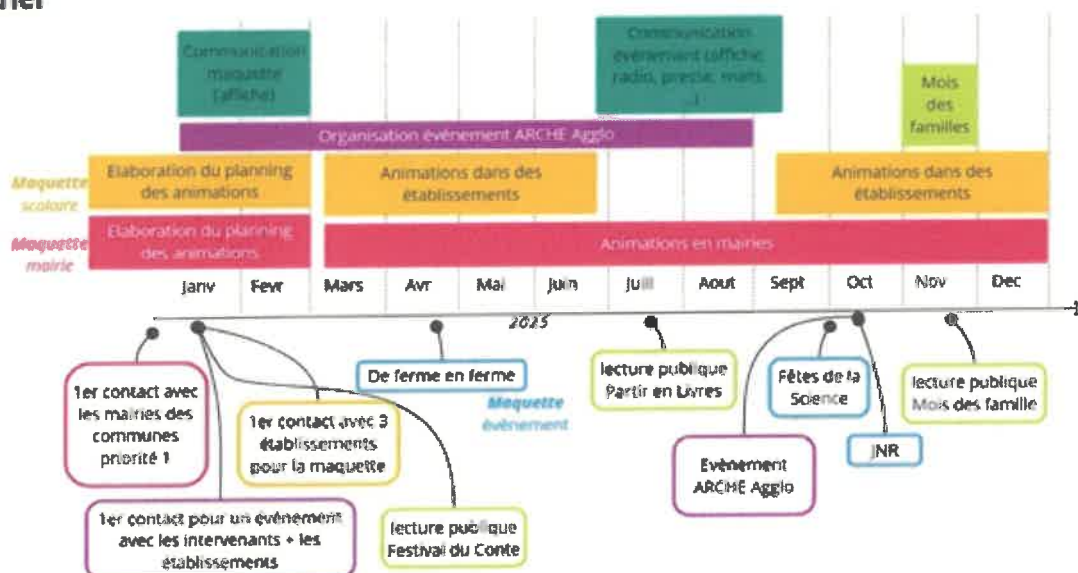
rier

Communication maquette (affiche)

Communication événement (affiche, radio, presse, mails, ...)

Mois des familles

Organisation événement ARCHE Agglo

Maquette scolaire

Elaboration du planning des animations

Animations dans des établissements

Animations dans des établissements

Maquette mairie

Elaboration du planning des animations

Animations en mairies

Janv Fevr Mars Avr Mai Juin Juill Aout Sept Oct Nov Dec

2025

1er contact avec les mairies des communes priorité 1

1er contact pour un événement avec les intervenants + les établissements

1er contact avec 3 établissements pour la maquette

lecture publique Festival du Conte

De ferme en ferme

Maquette événement

lecture publique Partir en Livres

Evènement ARCHE Agglo

Fêtes de la Science

JNR

lecture publique Mois des famille